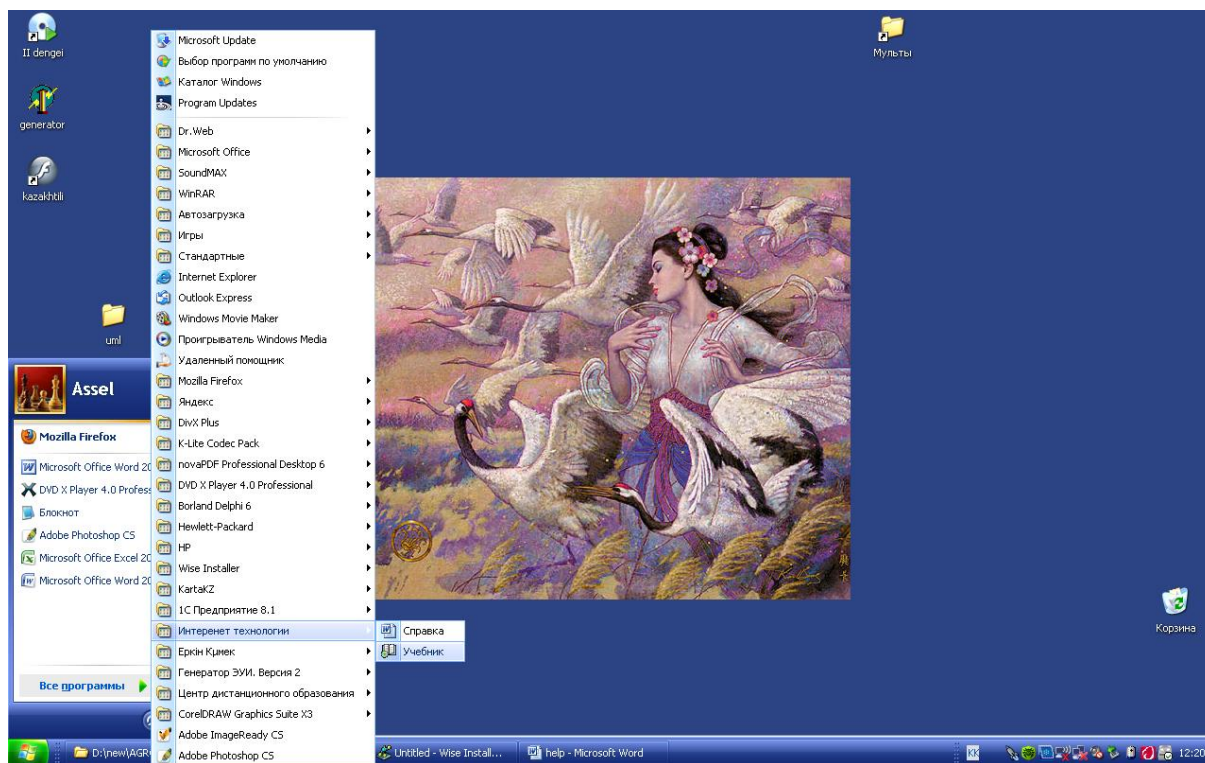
II dengei

generator

kazakhtili

uml

Мульты

Корзина

Assel

Mozilla Firefox

Microsoft Office Word 20

DVD X Player 4.0 Profess

Блокнот

Adobe Photoshop CS

Microsoft Office Excel 20

Microsoft Office Word 20

Все программы

Microsoft Update
Выбор программ по умолчанию
Каталог Windows
Program Updates
Dr.Web
Microsoft Office
SoundMAX
WinRAR
Автозагрузка
Игры
Стандартные
Internet Explorer
Outlook Express
Windows Movie Maker
Проигрыватель Windows Media
Удаленный помощник
Mozilla Firefox
Яндекс
DivX Plus
K-Lite Codec Pack
novaPDF Professional Desktop 6
DVD X Player 4.0 Professional
Borland Delphi 6
Hewlett-Packard
HP
Wise Installer
KartaKZ
1С Предприятие 8.1
Интеренет технологии
Еркін Кұмек
Генератор ЭУИ. Версия 2
Центр дистанционного образования
CorelDRAW Graphics Suite X3
Adobe ImageReady CS
Adobe Photoshop CS

Справка
Учебник

D:\new\AGR
Untitled - Wise Install...
help - Microsoft Word
KK
12:20